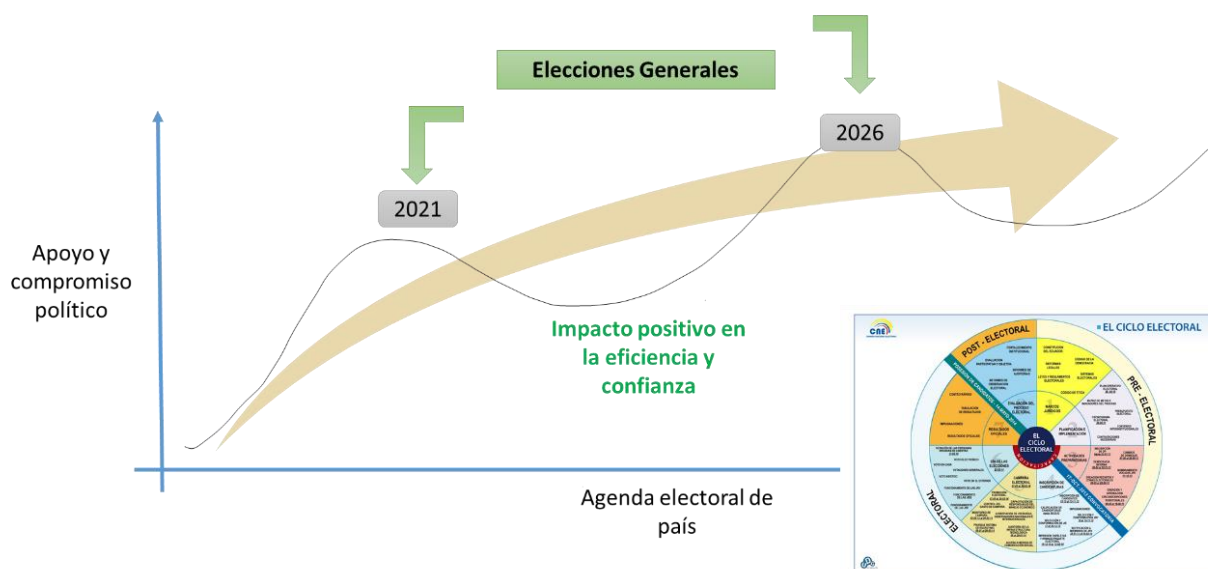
Elecciones Generales

2021

2026

Apoyo y compromiso político

Impacto positivo en la eficiencia y confianza

Agenda electoral de país

CNE

EL CICLO ELECTORAL

POST - ELECTORAL

PRE - ELECTORAL

ELECTORAL

EL CICLO ELECTORAL

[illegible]